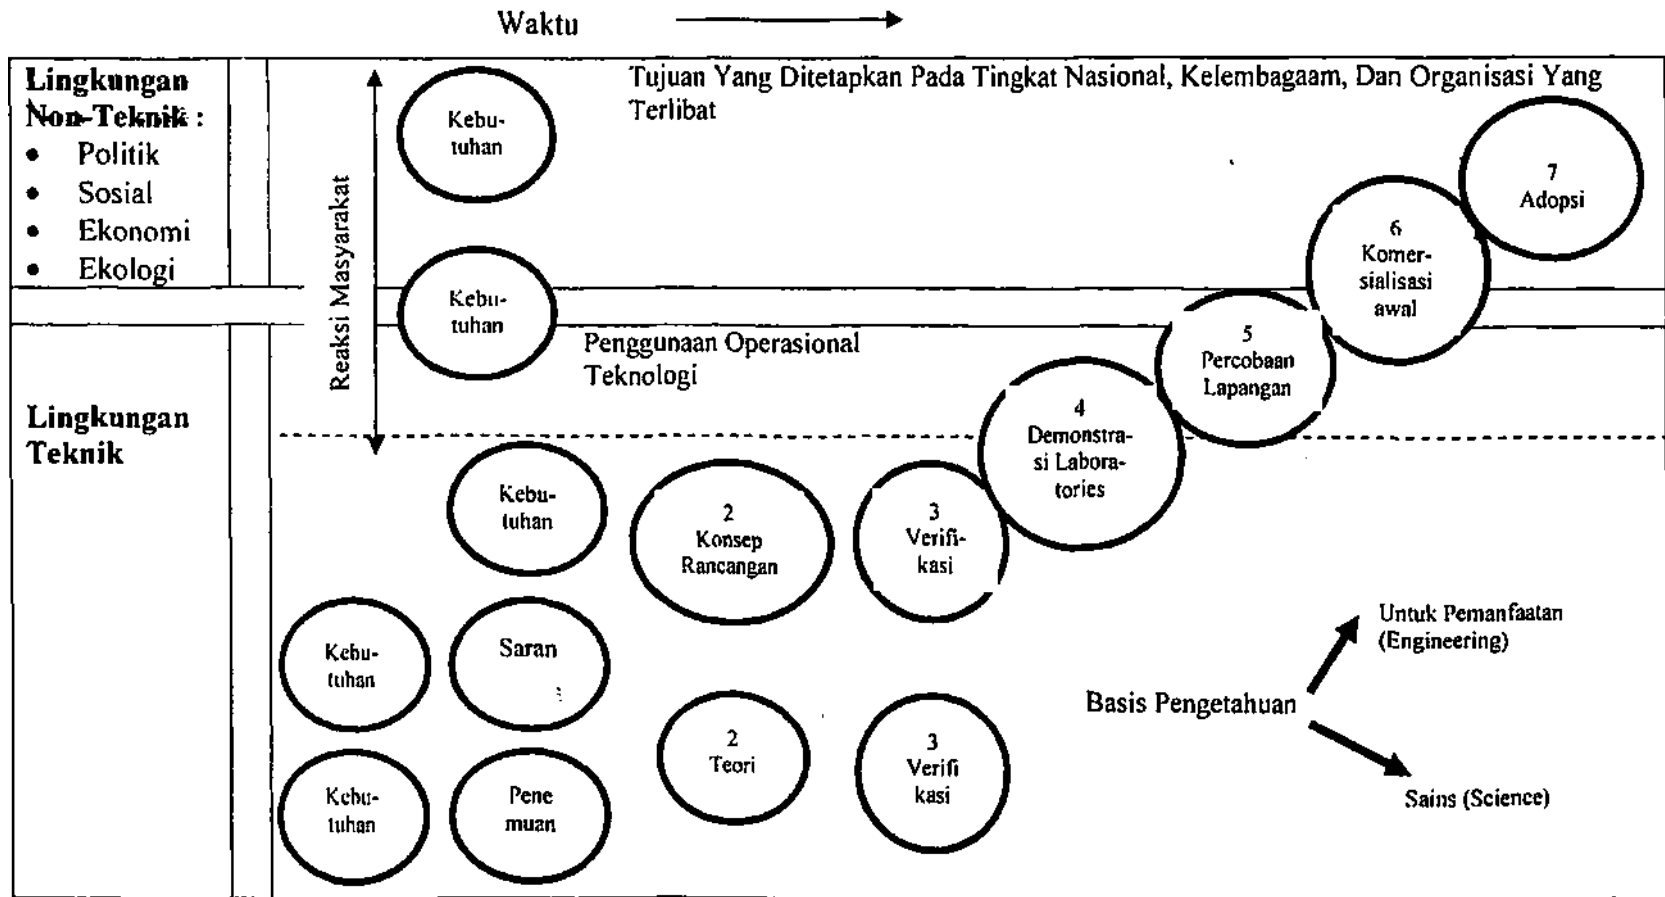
Waktu

Lingkungan Non-Teknik :
- Politik
- Sosial
- Ekonomi
- Ekologi

Lingkungan Teknik

Reaksi Masyarakat

Tujuan Yang Ditetapkan Pada Tingkat Nasional, Kelembagaam, Dan Organisasi Yang Terlibat

Kebutuhan

Kebutuhan

Penggunaan Operasional Teknologi

7 Adopsi

6 Komersialisasi awal

5 Percobaan Lapangan

4 Demonstrasi Laboratories

Kebutuhan

2 Konsep Rancangan

3 Verifikasi

Kebutuhan

Saran

Kebutuhan

Penemuan

2 Teori

3 Verifi kasi

Basis Pengetahuan

Untuk Pemanfaatan (Engineering)

Sains (Science)